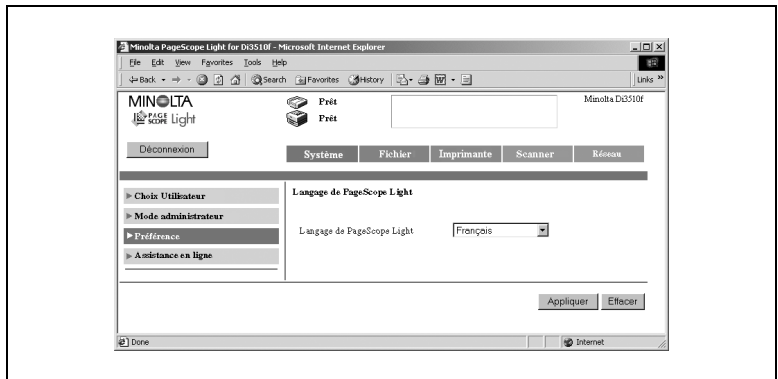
Minolta PageScope Light for Di3510f - Microsoft Internet Explorer

File Edit View Favorites Tools Help

Back Search Favorites History Links

MINOLTA
PAGE SCOPE Light

Prêt
Prêt

Minolta Di3510f

Déconnexion

Système Fichier Imprimante Scanner Réseau

▶ Choix Utilisateur
▶ Mode administrateur
▶ Préférence
▶ Assistance en ligne

Langage de PageScope Light

Langage de PageScope Light Français

Appliquer Effacer

Done Internet